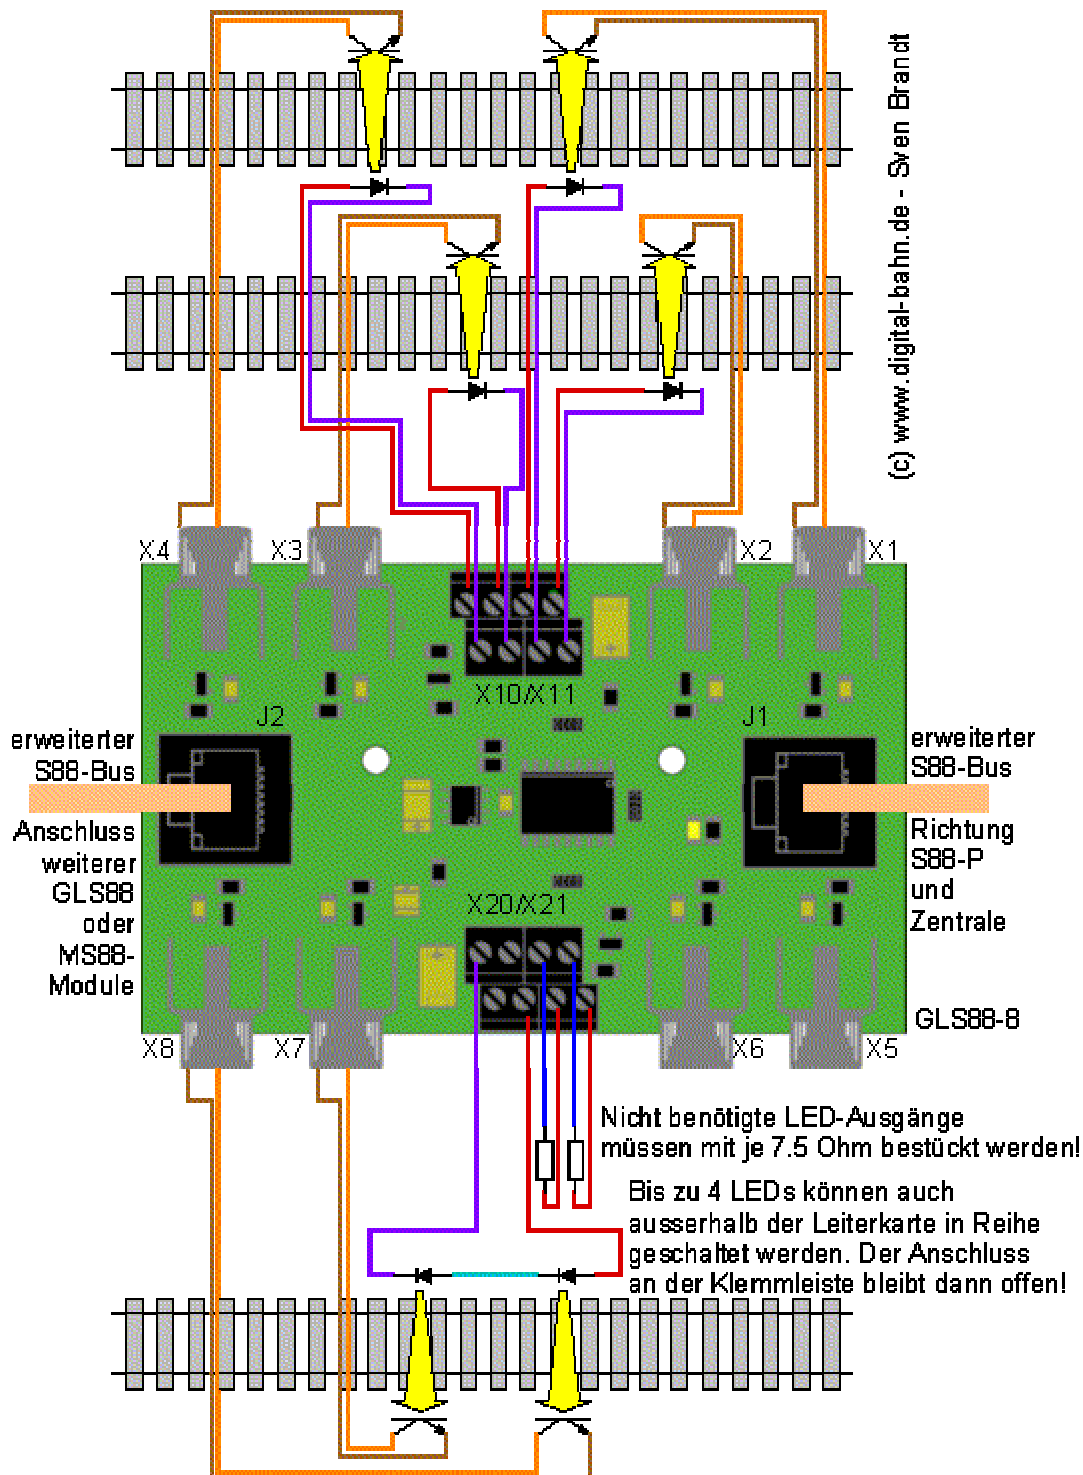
(c) www.digital-bahn.de - Sven Brandt

X4 X3 X2 X1

X10/X11

J2 J1

erweiterter S88-Bus

Anschluss weiterer GLS88 oder MS88-Module

erweiterter S88-Bus

Richtung S88-P und Zentrale

X20/X21

GLS88-8

X8 X7 X6 X5

Nicht benötigte LED-Ausgänge müssen mit je 7.5 Ohm bestückt werden!

Bis zu 4 LEDs können auch ausserhalb der Leiterkarte in Reihe geschaltet werden. Der Anschluss an der Klemmleiste bleibt dann offen!